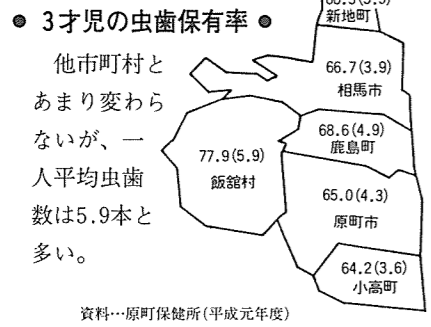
● 3才児の虫歯保有率 ●

他市町村とあまり変わらないが、一人平均虫歯数は5.9本と多い。

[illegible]
新地町

66.7(3.9)
相馬市

68.6(4.9)
鹿島町

77.9(5.9)
飯舘村

65.0(4.3)
原町市

64.2(3.6)
小高町

資料…原町保健所(平成元年度)